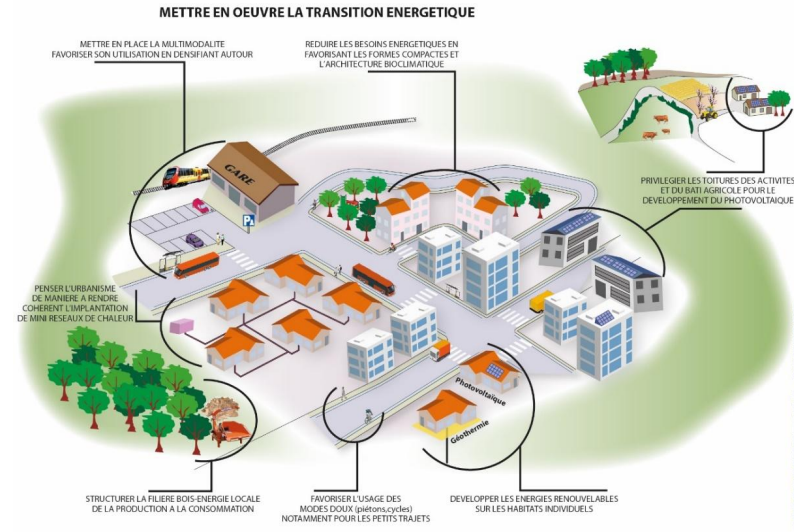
METTRE EN OEUVRE LA TRANSITION ENERGETIQUE

METTRE EN PLACE LA MULTIMODALITE FAVORISER SON UTILISATION EN DENSIFIANT AUTOUR

REDUIRE LES BESOINS ENERGETIQUES EN FAVORISANT LES FORMES COMPACTES ET L'ARCHITECTURE BIOCLIMATIQUE

GARE

P

PRIVILEGIER LES TOITURES DES ACTIVITES ET DU BATI AGRICOLE POUR LE DEVELOPPEMENT DU PHOTOVOLTAIQUE

PENSER L'URBANISME DE MANIERE A RENDRE COHERENT L'IMPLANTATION DE MINI RESEAUX DE CHALEUR

Photovoltaique

Géothermie

STRUCTURER LA FILIERE BOIS-ENERGIE LOCALE DE LA PRODUCTION A LA CONSOMMATION

FAVORISER L'USAGE DES MODES DOUX (piétons,cycles) NOTAMMENT POUR LES PETITS TRAJETS

DEVELOPPER LES ENERGIES RENOUVELABLES SUR LES HABITATS INDIVIDUELS